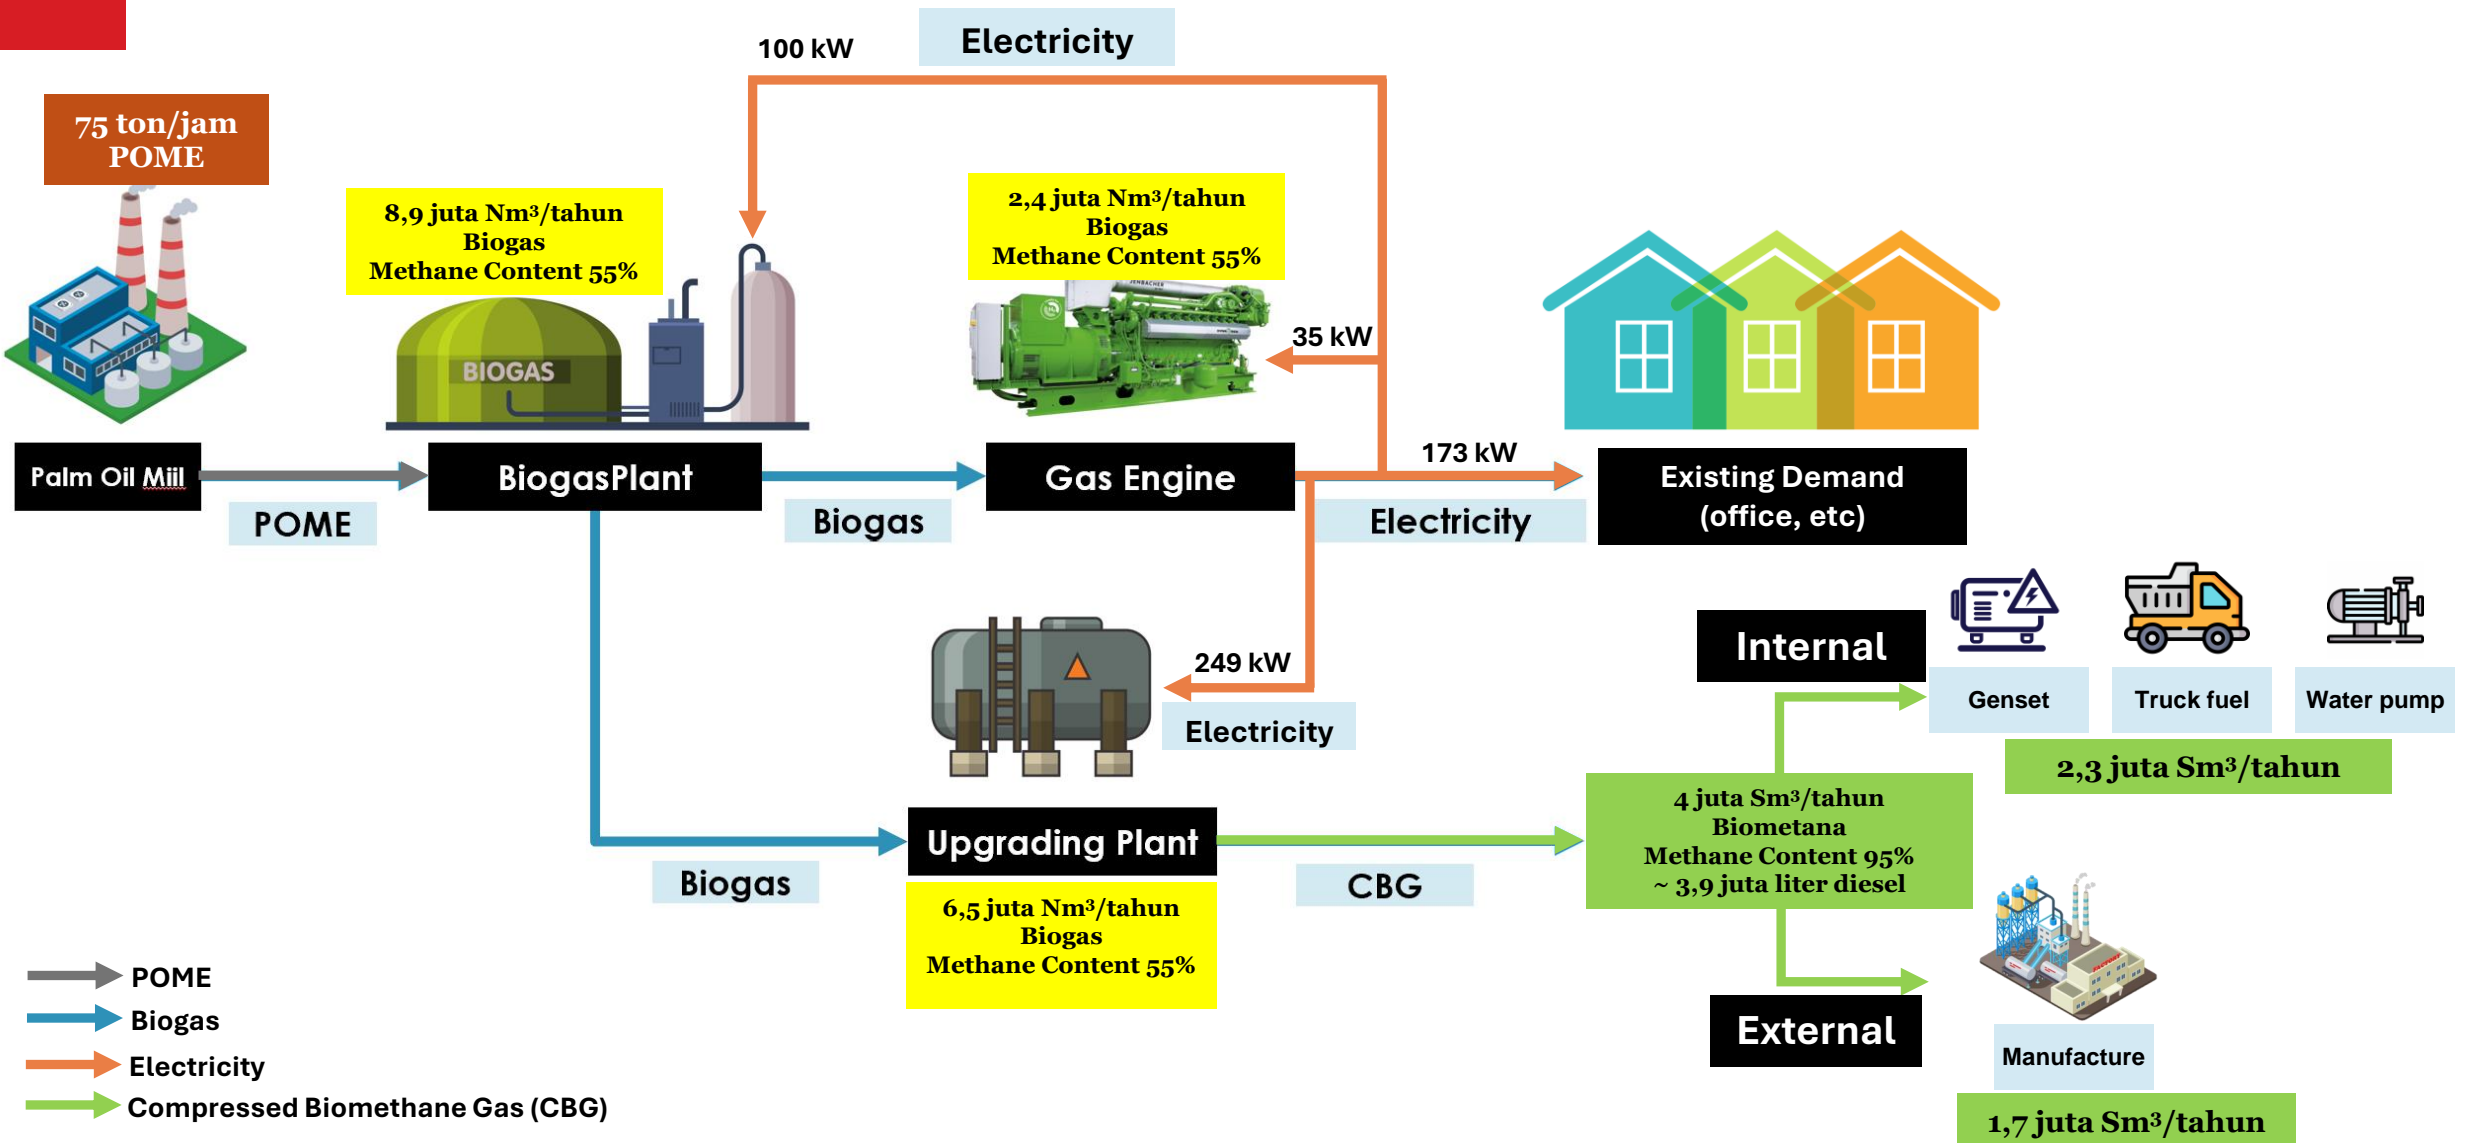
100 kW

Electricity

75 ton/jam
POME

8,9 juta Nm³/tahun
Biogas
Methane Content 55%

BIOGAS

2,4 juta Nm³/tahun
Biogas
Methane Content 55%

35 kW

Palm Oil Mill

POME

BiogasPlant

Biogas

Gas Engine

173 kW

Electricity

Existing Demand
(office, etc)

Internal

Genset

Truck fuel

Water pump

249 kW

Electricity

2,3 juta Sm³/tahun

4 juta Sm³/tahun
Biometana
Methane Content 95%
~ 3,9 juta liter diesel

Upgrading Plant

Biogas

CBG

6,5 juta Nm³/tahun
Biogas
Methane Content 55%

External

Manufacture

1,7 juta Sm³/tahun

POME
Biogas
Electricity
Compressed Biomethane Gas (CBG)